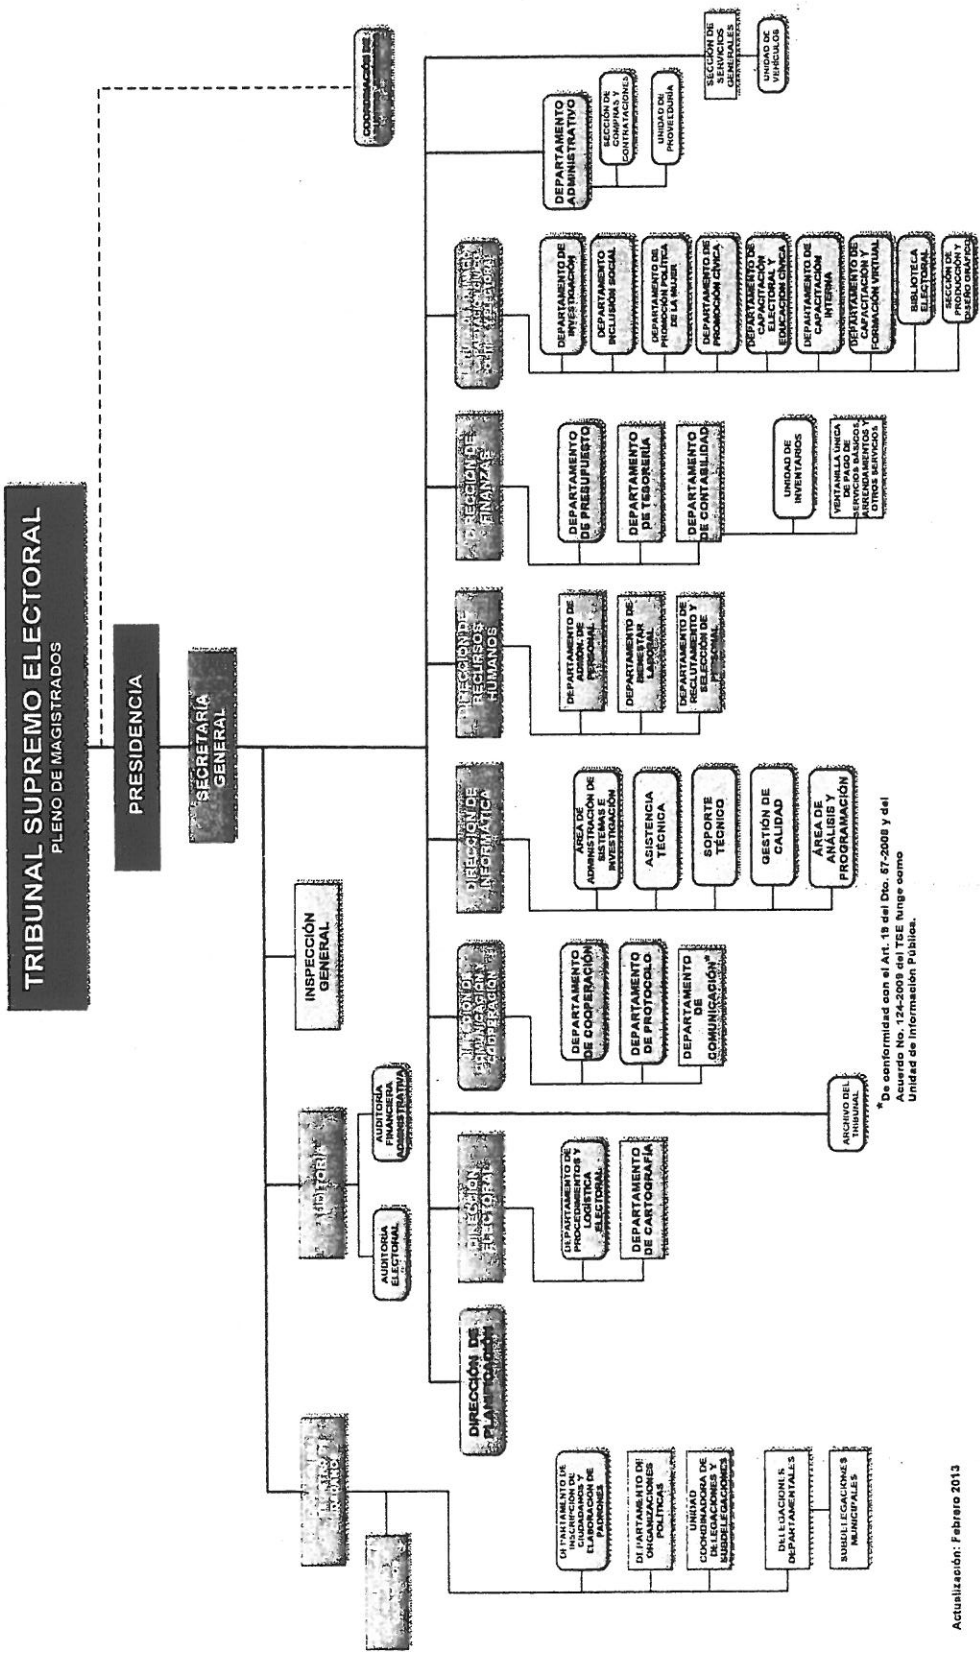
TRIBUNAL SUPREMO ELECTORAL
PLENO DE MAGISTRADOS

PRESIDENCIA

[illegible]

SECRETARÍA GENERAL

INSPECCIÓN GENERAL

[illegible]

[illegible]

AUDITORÍA

AUDITORÍA ELECTORAL

AUDITORÍA FINANCIERA ADMINISTRATIVA

DIRECCIÓN DE PLANIFICACIÓN

DIRECCIÓN ELECTORAL

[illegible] COMUNICACIÓN Y COOPERACIÓN

DIRECCIÓN DE INFORMÁTICA

DIRECCIÓN DE RECURSOS HUMANOS

DIRECCIÓN DE FINANZAS

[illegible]

DEPARTAMENTO ADMINISTRATIVO

DEPARTAMENTO DE INSCRIPCIÓN DE CIUDADANOS Y ELABORACIÓN DE PADRONES

DEPARTAMENTO DE ORGANIZACIONES POLÍTICAS

UNIDAD COORDINADORA DE DELEGACIONES Y SUBDELEGACIONES

DELEGACIONES DEPARTAMENTALES

SUBDELEGACIONES MUNICIPALES

DEPARTAMENTO DE PROCEDIMIENTOS Y LOGÍSTICA ELECTORAL

DEPARTAMENTO DE CARTOGRAFÍA

DEPARTAMENTO DE COOPERACIÓN

DEPARTAMENTO DE PROTOCOLO

DEPARTAMENTO DE COMUNICACIÓN*

ÁREA DE ADMINISTRACIÓN DE SISTEMAS E INVESTIGACIÓN

ASISTENCIA TÉCNICA

SOPORTE TÉCNICO

GESTIÓN DE CALIDAD

ÁREA DE ANÁLISIS Y PROGRAMACIÓN

DEPARTAMENTO DE ADMÓN. DE PERSONAL

DEPARTAMENTO DE BIENESTAR LABORAL

DEPARTAMENTO DE RECLUTAMIENTO Y SELECCIÓN DE PERSONAL

DEPARTAMENTO DE PRESUPUESTO

DEPARTAMENTO DE TESORERÍA

DEPARTAMENTO DE CONTABILIDAD

UNIDAD DE INVENTARIOS

VENTANILLA ÚNICA DE PAGO DE SERVICIOS BÁSICOS, ARRENDAMIENTOS Y OTROS SERVICIOS

DEPARTAMENTO DE INVESTIGACIÓN

DEPARTAMENTO INCLUSIÓN SOCIAL

DEPARTAMENTO DE PROMOCIÓN POLÍTICA DE LA MUJER

DEPARTAMENTO DE PROMOCIÓN CÍVICA

DEPARTAMENTO DE CAPACITACIÓN ELECTORAL Y EDUCACIÓN CÍVICA

DEPARTAMENTO DE CAPACITACIÓN INTERNA

DEPARTAMENTO DE CAPACITACIÓN Y FORMACIÓN VIRTUAL

BIBLIOTECA ELECTORAL

SECCIÓN DE PRODUCCIÓN Y DISEÑO GRÁFICO

SECCIÓN DE COMPRAS Y CONTRATACIONES

UNIDAD DE PROVEEDURÍA

SECCIÓN DE SERVICIOS GENERALES

UNIDAD DE VEHÍCULOS

ARCHIVO DEL TRIBUNAL

*De conformidad con el Art. 18 del Dto. 57-2008 y del Acuerdo No. 124-2009 del TSE funge como Unidad de Información Pública.

Actualización: Febrero 2013